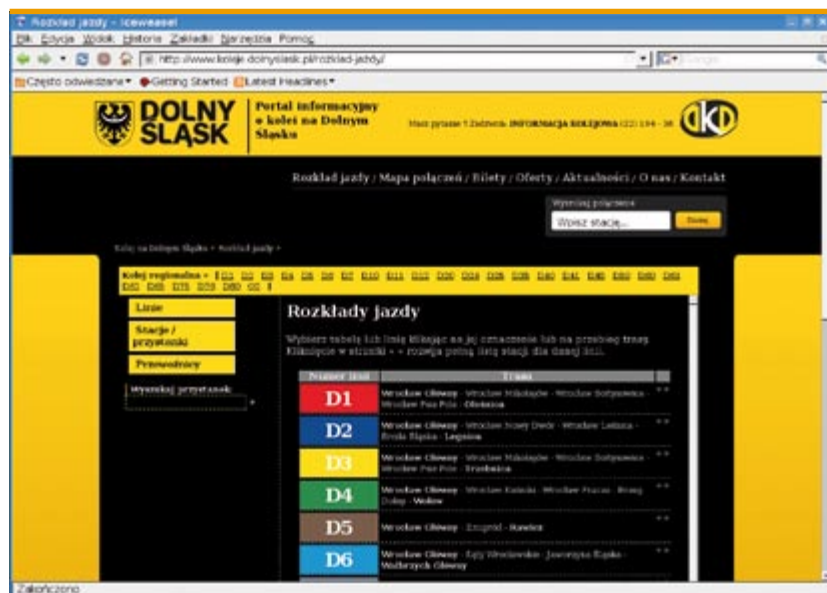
Rozkład jazdy - Iceweasel

Plik Edycja Widok Historia Zakładki Narzędzia Pomoc

http://www.koleje.dolnyslask.pl/rozklad-jazdy/

Często odwiedzane Getting Started Latest Headlines

DOLNY ŚLĄSK

Portal informacyjny o kolei na Dolnym Śląsku

Masz pytanie ? Zadzwoń: INFORMACJA KOLEJOWA (22) 194 - 36

Rozkład jazdy / Mapa połączeń / Bilety / Oferty / Aktualności / O nas / Kontakt

Wyszukaj połączenie

Wpisz stację...

Szukaj

Koleje na Dolnym Śląsku » Rozkład jazdy »

Kolej regionalna » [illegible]

Linie

Stacje / przystanki

Przewoźnicy

Wyszukaj przystanek

Rozkłady jazdy

Wybierz tabelę lub linię klikając na jej oznaczenie lub na przebieg trasy. Kliknięcie w strzałki » » rozwija pełną listę stacji dla danej linii.

| Numer linii | Trasa |
|---|---|
| D1 | Wrocław Główny · Wrocław Mikołajów · Wrocław Sołtysowice · Wrocław Psie Pole · Oleśnica |
| D2 | Wrocław Główny · Wrocław Nowy Dwór · Wrocław Leśnica · Środa Śląska · Legnica |
| D3 | Wrocław Główny · Wrocław Mikołajów · Wrocław Sołtysowice · Wrocław Psie Pole · Trzebnica |
| D4 | Wrocław Główny · Wrocław Kuźniki · Wrocław Pracze · Brzeg Dolny · Wołów |
| D5 | Wrocław Główny · Żórawina · Kondratowice |
| D6 | Wrocław Główny · Łaja Wrocławskie · Jaworzyna Śląska · Wałbrzych Główny |

Zakończono